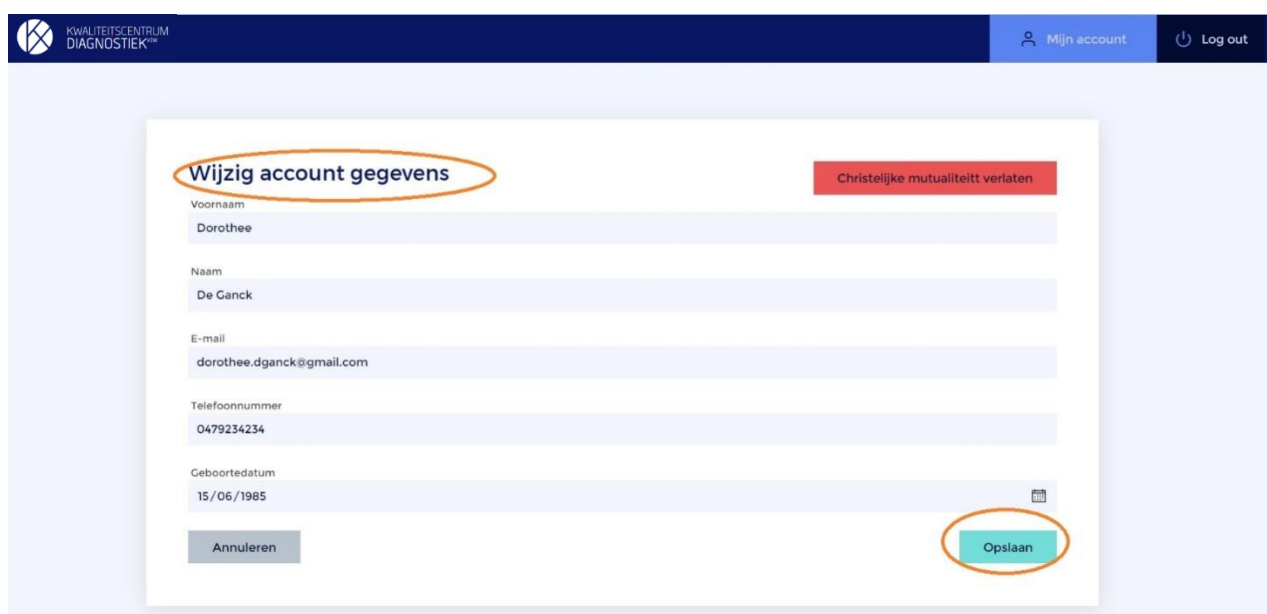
KWALITEITSCENTRUM DIAGNOSTIEK vzw

Mijn account

Log out

Wijzig account gegevens

Christelijke mutualiteitt verlaten

Voornaam

Dorothee

Naam

De Ganck

E-mail

dorothee.dganck@gmail.com

Telefoonnummer

0479234234

Geboortedatum

15/06/1985

Annuleren

Opslaan